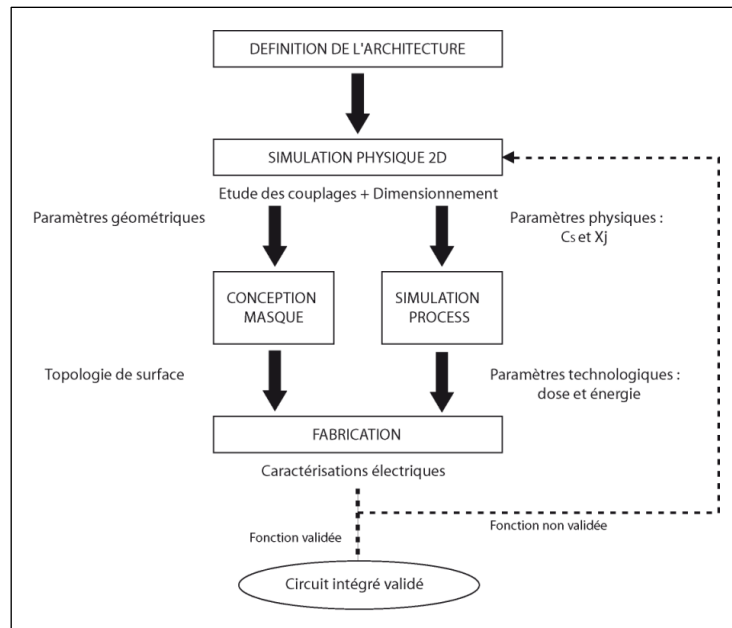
DEFINITION DE L'ARCHITECTURE

SIMULATION PHYSIQUE 2D

Etude des couplages + Dimensionnement

Paramètres géométriques

Paramètres physiques : Cs et Xj

CONCEPTION MASQUE

SIMULATION PROCESS

Topologie de surface

Paramètres technologiques : dose et énergie

FABRICATION

Caractérisations électriques

Fonction validée

Fonction non validée

Circuit intégré validé